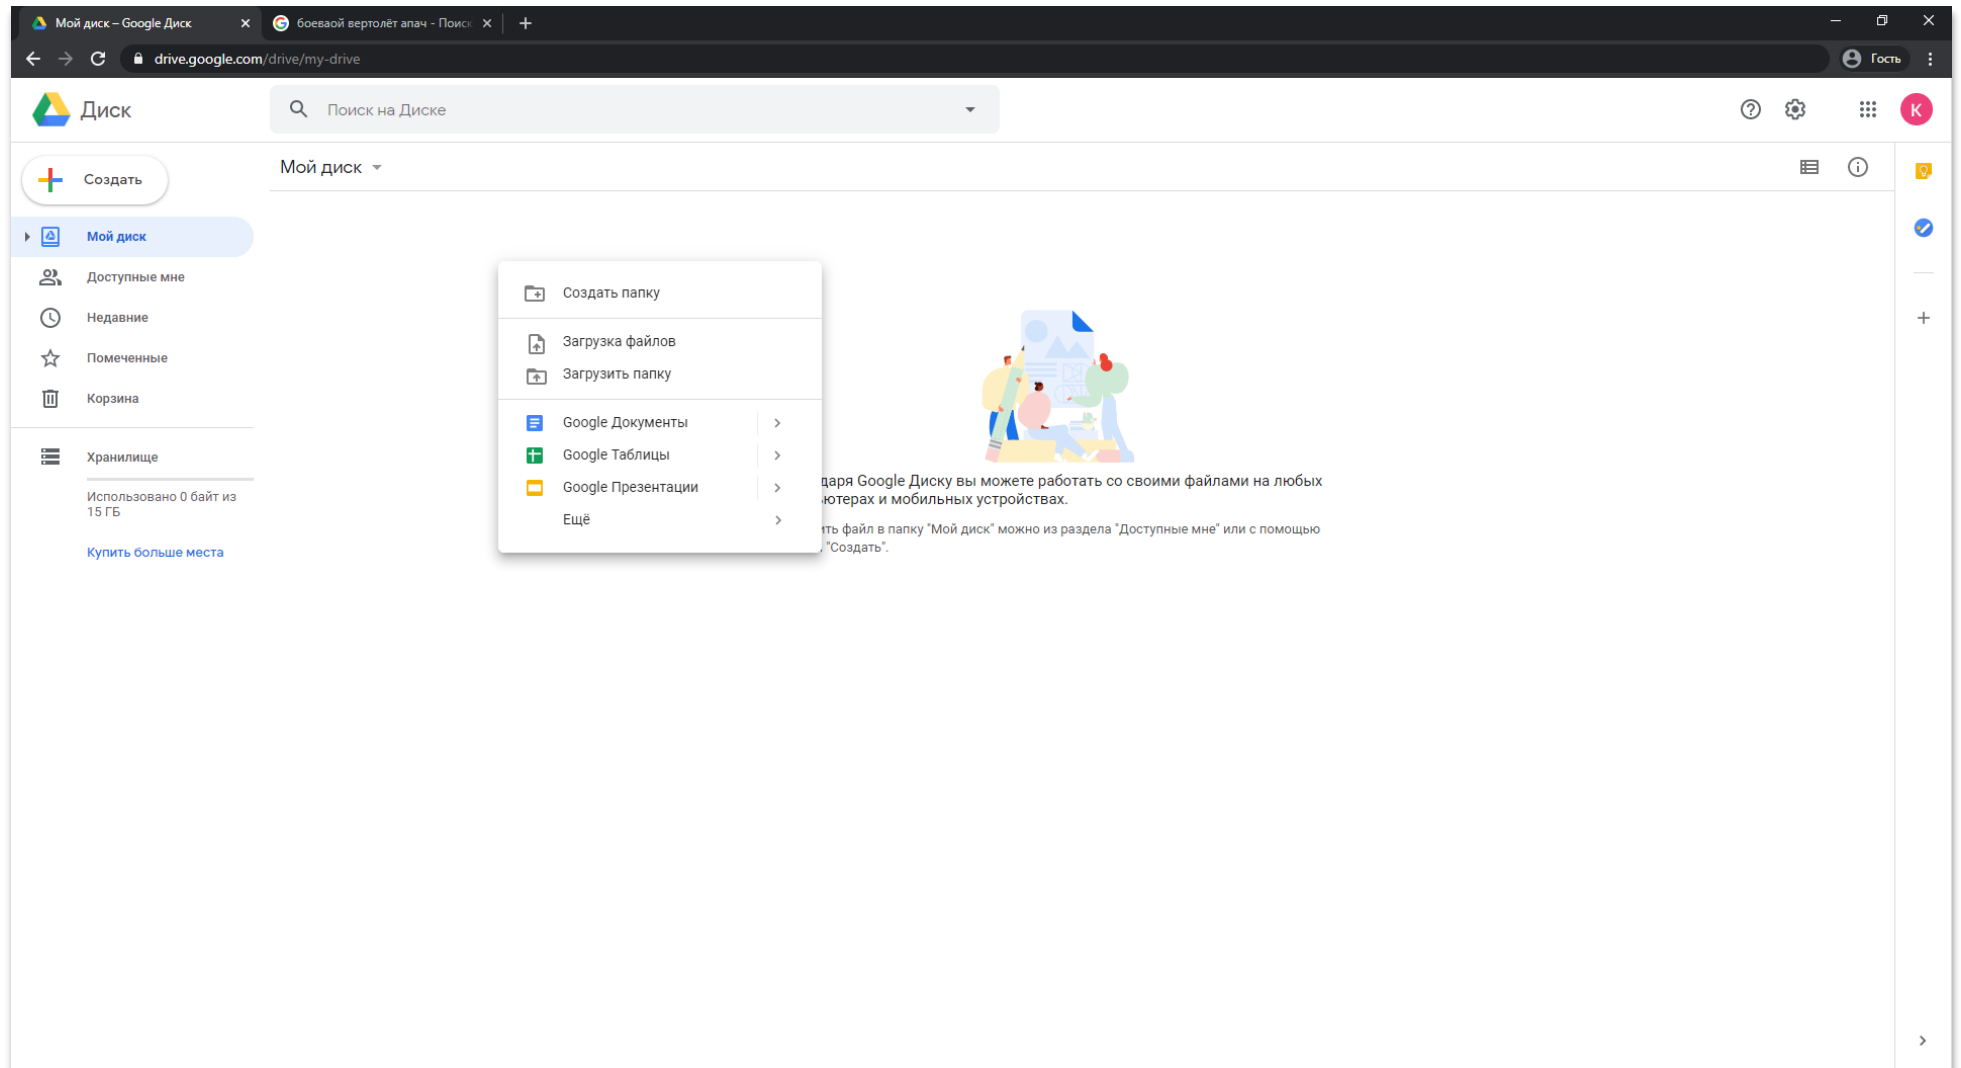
Мой диск – Google Диск
боеваой вертолёт апач - Поиск
drive.google.com/drive/my-drive
Гость

Диск
Поиск на Диске
K

Создать
Мой диск
Доступные мне
Недавние
Помеченные
Корзина
Хранилище
Использовано 0 байт из 15 ГБ
Купить больше места

Мой диск

Создать папку
Загрузка файлов
Загрузить папку
Google Документы
Google Таблицы
Google Презентации
Ещё

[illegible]даря Google Диску вы можете работать со своими файлами на любых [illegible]ютерах и мобильных устройствах.
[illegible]ть файл в папку "Мой диск" можно из раздела "Доступные мне" или с помощью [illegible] "Создать".